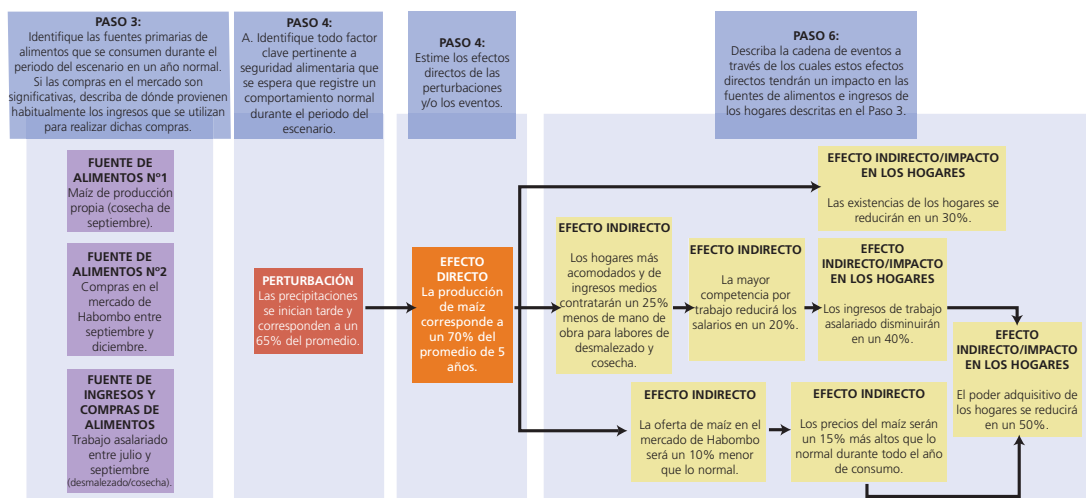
PASO 3:
Identifique las fuentes primarias de alimentos que se consumen durante el periodo del escenario en un año normal. Si las compras en el mercado son significativas, describa de dónde provienen habitualmente los ingresos que se utilizan para realizar dichas compras.

PASO 4:
A. Identifique todo factor clave pertinente a seguridad alimentaria que se espera que registre un comportamiento normal durante el periodo del escenario.

PASO 4:
Estime los efectos directos de las perturbaciones y/o los eventos.

PASO 6:
Describa la cadena de eventos a través de los cuales estos efectos directos tendrán un impacto en las fuentes de alimentos e ingresos de los hogares descritas en el Paso 3.

FUENTE DE ALIMENTOS Nº1
Maíz de producción propia (cosecha de septiembre).

FUENTE DE ALIMENTOS Nº2
Compras en el mercado de Habombo entre septiembre y diciembre.

FUENTE DE INGRESOS Y COMPRAS DE ALIMENTOS
Trabajo asalariado entre julio y septiembre (desmalezado/cosecha).

PERTURBACIÓN
Las precipitaciones se inician tarde y corresponden a un 65% del promedio.

EFECTO DIRECTO
La producción de maíz corresponde a un 70% del promedio de 5 años.

EFECTO INDIRECTO/IMPACTO EN LOS HOGARES
Las existencias de los hogares se reducirán en un 30%.

EFECTO INDIRECTO
Los hogares más acomodados y de ingresos medios contratarán un 25% menos de mano de obra para labores de desmalezado y cosecha.

EFECTO INDIRECTO
La mayor competencia por trabajo reducirá los salarios en un 20%.

EFECTO INDIRECTO/IMPACTO EN LOS HOGARES
Los ingresos de trabajo asalariado disminuirán en un 40%.

EFECTO INDIRECTO/IMPACTO EN LOS HOGARES
El poder adquisitivo de los hogares se reducirá en un 50%.

EFECTO INDIRECTO
La oferta de maíz en el mercado de Habombo será un 10% menor que lo normal.

EFECTO INDIRECTO
Los precios del maíz serán un 15% más altos que lo normal durante todo el año de consumo.